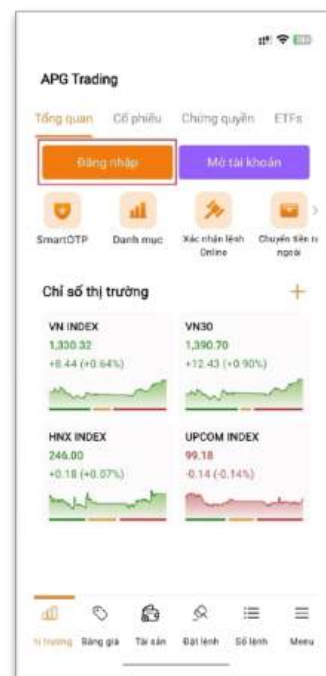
APG Trading

Tổng quan Cổ phiếu Chứng quyền ETFs

Đăng nhập Mở tài khoản

SmartOTP Danh mục Xác nhận lệnh Online Chuyển tiền ra ngoài

Chỉ số thị trường +

VN INDEX
1,330.32
+8.44 (+0.64%)

VN30
1,390.70
+12.43 (+0.90%)

HNX INDEX
246.00
+0.18 (+0.07%)

UPCOM INDEX
99.18
-0.14 (-0.14%)

Thị trường Bảng giá Tài sản Đặt lệnh Sổ lệnh Menu